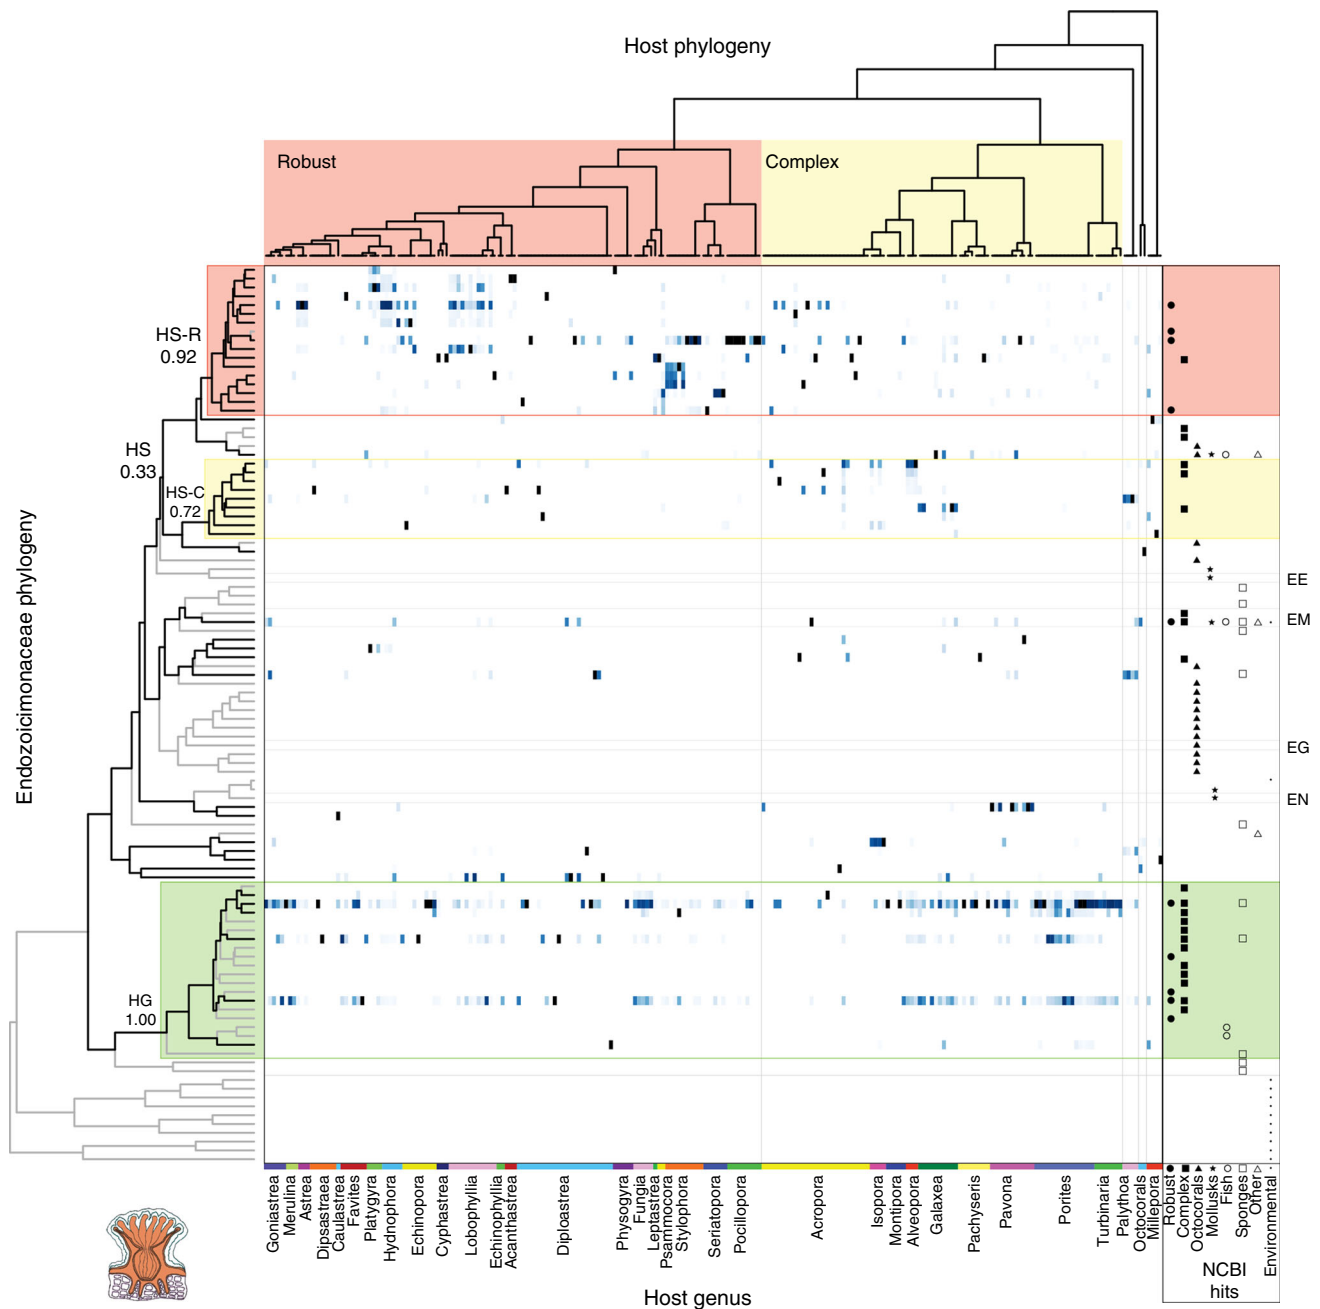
Host phylogeny

Robust

Complex

Endozoicimonaceae phylogeny

HS-R
0.92

HS
0.33

HS-C
0.72

HG
1.00

EE

EM

EG

EN

Goniastrea
Merulina
Astrea
Dipsastraea
Caulastrea
Favites
Platygyra
Hydnophora
Echinopora
Cyphastrea
Lobophyllia
Echinophyllia
Acanthastrea
Diploastrea
Physogyra
Fungia
Leptastrea
Psammocora
Stylophora
Seriatopora
Pocillopora
Acropora
Isopora
Montipora
Alveopora
Galaxea
Pachyseris
Pavona
Porites
Turbinaria
Palythoa
Octocorals
Millepora

Host genus

Robust
Complex
Octocorals
Mollusks
Fish
Sponges
Other
Environmental

NCBI
hits